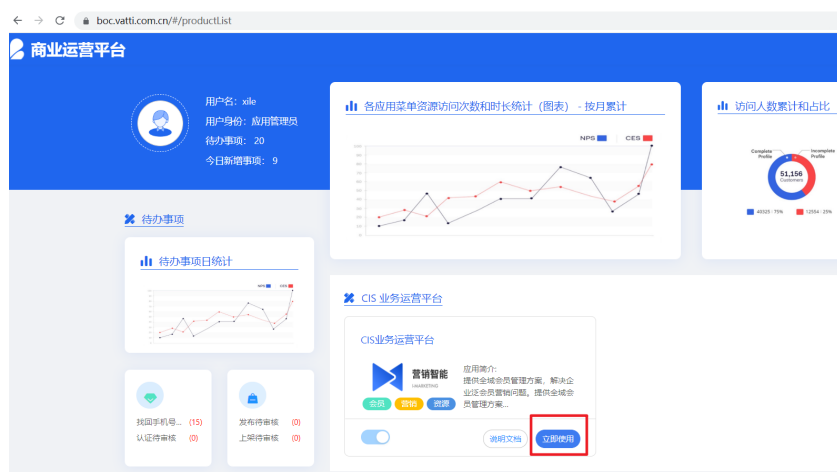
boc.vatti.com.cn/#/productList

商业运营平台

用户名：xile
用户身份：应用管理员
待办事项：20
今日新增事项：9

各应用菜单资源访问次数和时长统计（图表） - 按月累计

NPS CES

访问人数累计和占比

Complete Profile
Incomplete Profile
51,156
Customers
40025 : 75%
12054 : 25%

待办事项

待办事项日统计

NPS CES

CIS 业务运营平台

CIS业务运营平台

营销智能
MARKETING

应用简介：
提供全域会员管理方案，解决企业泛会员营销问题。提供全域会员管理方案...

会员 营销 资源

说明文档 立即使用

找回手机号... (15)
认证待审核 (0)

发布待审核 (0)
上架待审核 (0)